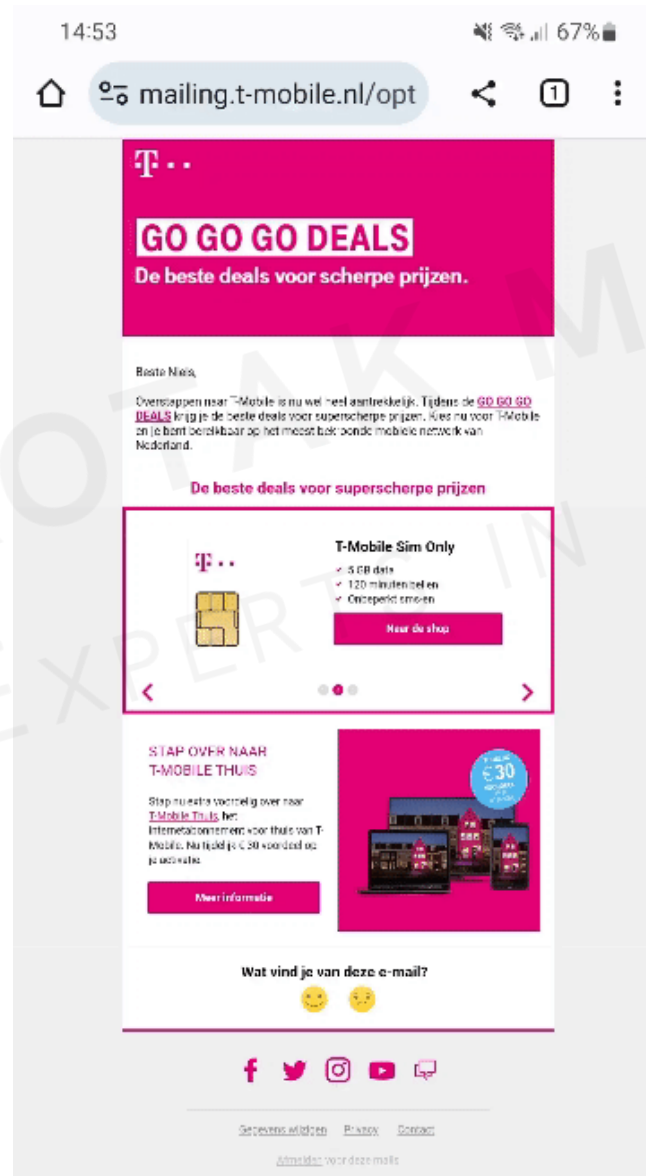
14:53

67%

mailing.t-mobile.nl/opt

1

T · ·

GO GO GO DEALS

De beste deals voor scherpe prijzen.

Beste Niels,

Overstappen naar T-Mobile is nu wel heel aantrekkelijk. Tijdens de GO GO GO DEALS krijg je de beste deals voor superscherpe prijzen. Kies nu voor T-Mobile en je bent bereikbaar op het meest bekroonde mobiele netwerk van Nederland.

De beste deals voor superscherpe prijzen

T · ·

T-Mobile Sim Only

✓ 5 GB data
✓ 120 minuten bellen
✓ Onbeperkt sms-en

Naar de shop

STAP OVER NAAR T-MOBILE THUIS

Stap nu extra voordelig over naar T-Mobile Thuis, het internetabonnement voor thuis van T-Mobile. Nu tijdelijk € 30 voordeel op je activatie.

€30

Meer informatie

Wat vind je van deze e-mail?

Gegevens wijzigen Privacy Contact

Afmelden voor deze mails

KOTAK M
EXPERT IN